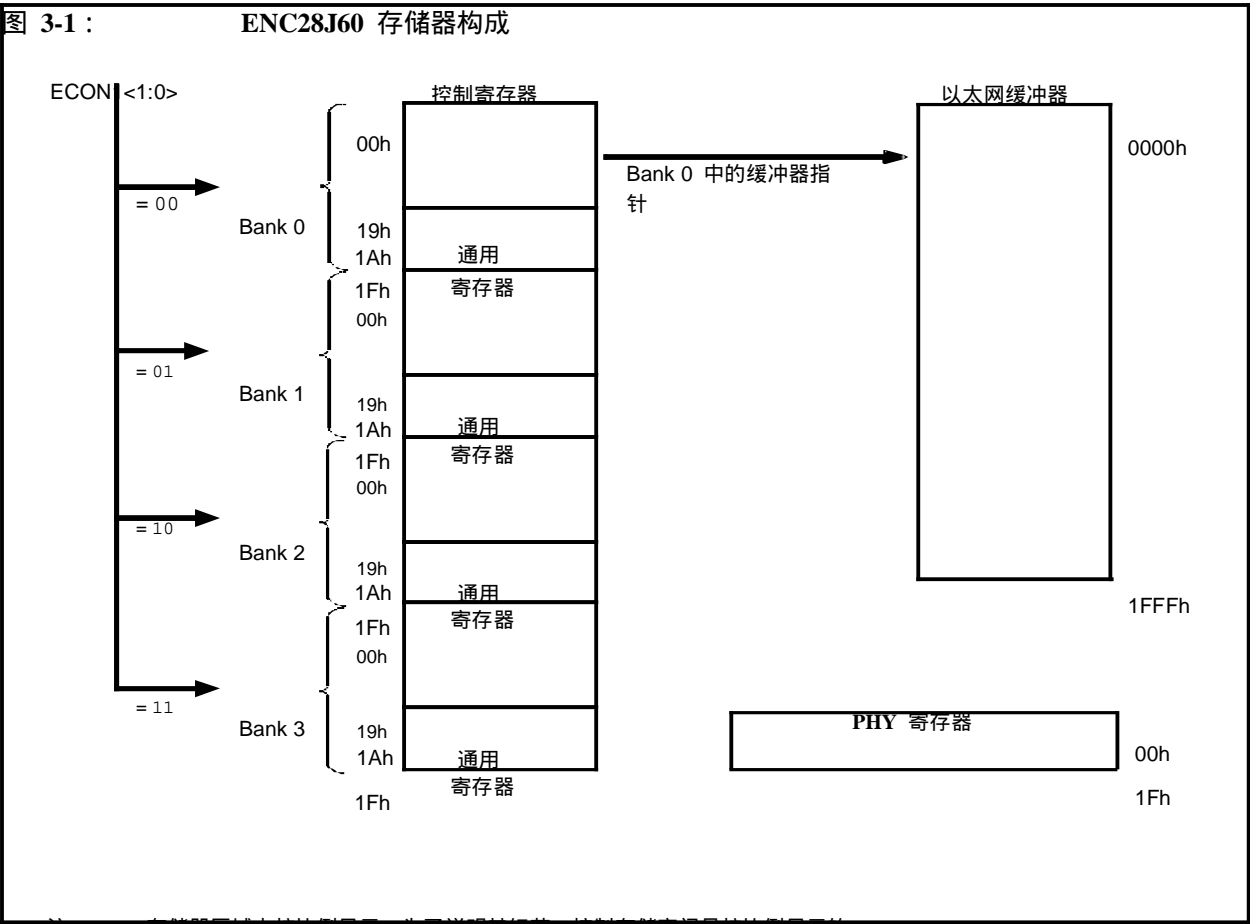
图 3-1： ENC28J60 存储器构成

ECON1<1:0>

控制寄存器

以太网缓冲器

00h

0000h

Bank 0 中的缓冲器指针

= 00

Bank 0

19h
1Ah
通用
寄存器
1Fh
00h

= 01

Bank 1

19h
1Ah
通用
寄存器
1Fh
00h

= 10

Bank 2

19h
1Ah
通用
寄存器
1Fh
00h

1FFFh

= 11

Bank 3

19h
1Ah
通用
寄存器
1Fh

PHY 寄存器

00h

1Fh

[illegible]